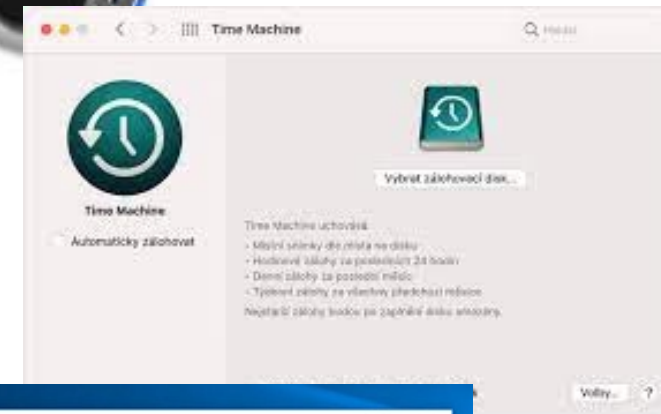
Time Machine

Hledat

Time Machine

Automaticky zálohovat

Vybrat zálohovací disk…

Time Machine uchovává:
• Místní snímky dle místa na disku
• Hodinové zálohy za posledních 24 hodin
• Denní zálohy za poslední měsíc
• Týdenní zálohy za všechny předchozí měsíce
Nejstarší zálohy budou po zaplnění disku smazány.

Volby…

?